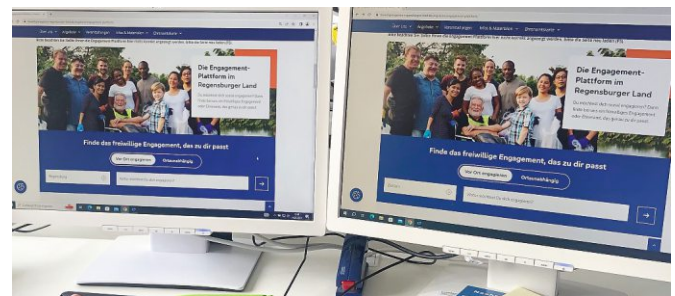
Die Engagement-Plattform im Regensburger Land

Finde das freiwillige Engagement, das zu dir passt

Vor Ort engagieren

Ortsunabhängig

Über uns

Angebote

Die Engagement-Plattform im Regensburger Land

Finde das freiwillige Engagement, das zu dir passt

Vor Ort engagieren

Ortsunabhängig